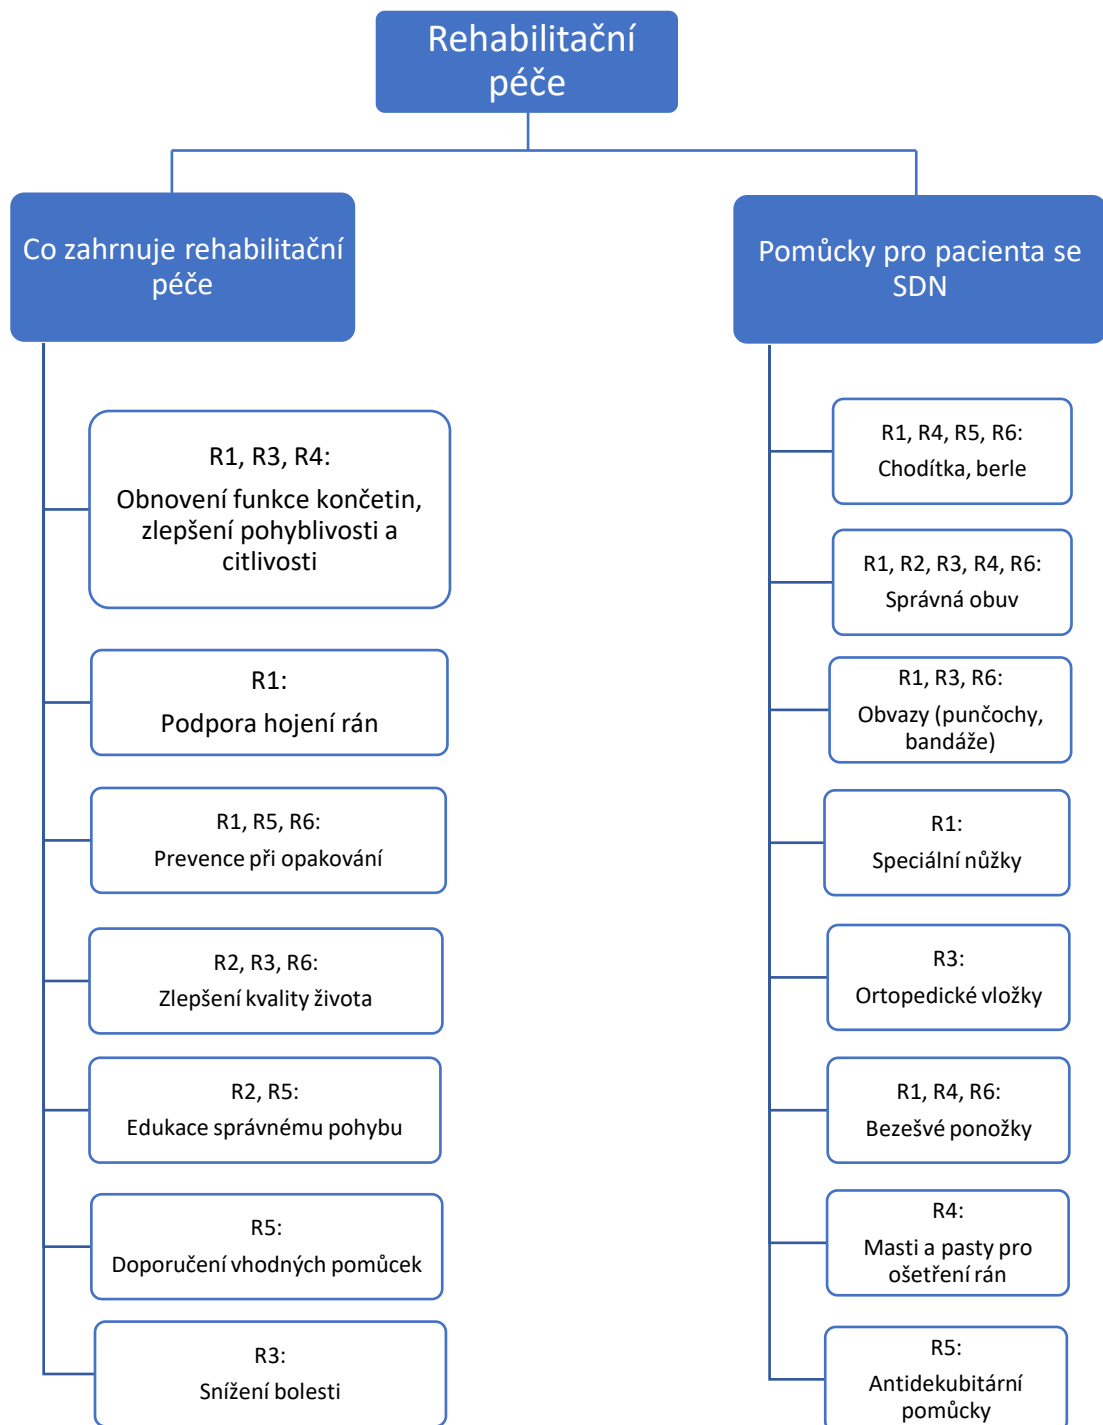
Rehabilitační péče

Co zahrnuje rehabilitační péče

R1, R3, R4:
Obnovení funkce končetin, zlepšení pohyblivosti a citlivosti

R1:
Podpora hojení rán

R1, R5, R6:
Prevence při opakování

R2, R3, R6:
Zlepšení kvality života

R2, R5:
Edukace správnému pohybu

R5:
Doporučení vhodných pomůcek

R3:
Snížení bolesti

Pomůcky pro pacienta se SDN

R1, R4, R5, R6:
Chodítka, berle

R1, R2, R3, R4, R6:
Správná obuv

R1, R3, R6:
Obvazy (punčochy, bandáže)

R1:
Speciální nůžky

R3:
Ortopedické vložky

R1, R4, R6:
Bezešvé ponožky

R4:
Masti a pasty pro ošetření rán

R5:
Antidekubitární pomůcky